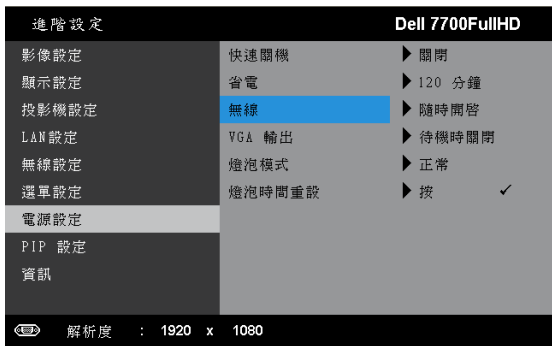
進階設定

Dell 7700FullHD

影像設定
顯示設定
投影機設定
LAN設定
無線設定
選單設定
電源設定
PIP 設定
資訊

快速關機 ▶ 關閉
省電 ▶ 120 分鐘
無線 ▶ 隨時開啓
VGA 輸出 ▶ 待機時關閉
燈泡模式 ▶ 正常
燈泡時間重設 ▶ 按 ✓

解析度 : 1920 x 1080